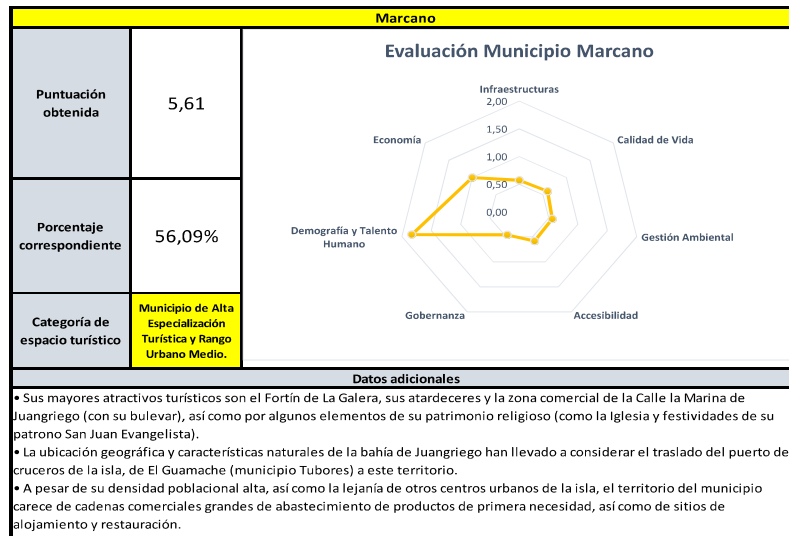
Marcano

| Puntuación obtenida | 5,61 |
|---|---|
| Porcentaje correspondiente | 56,09% |
| Categoría de espacio turístico | Municipio de Alta Especialización Turística y Rango Urbano Medio. |

Evaluación Municipio Marcano

Infraestructuras
2,00
1,50
1,00
0,50
0,00
Calidad de Vida
Gestión Ambiental
Accesibilidad
Gobernanza
Demografía y Talento Humano
Economía

Datos adicionales

• Sus mayores atractivos turísticos son el Fortín de La Galera, sus atardeceres y la zona comercial de la Calle la Marina de Juangriego (con su bulevar), así como por algunos elementos de su patrimonio religioso (como la Iglesia y festividades de su patrono San Juan Evangelista).
• La ubicación geográfica y características naturales de la bahía de Juangriego han llevado a considerar el traslado del puerto de cruceros de la isla, de El Guamache (municipio Tubores) a este territorio.
• A pesar de su densidad poblacional alta, así como la lejanía de otros centros urbanos de la isla, el territorio del municipio carece de cadenas comerciales grandes de abastecimiento de productos de primera necesidad, así como de sitios de alojamiento y restauración.